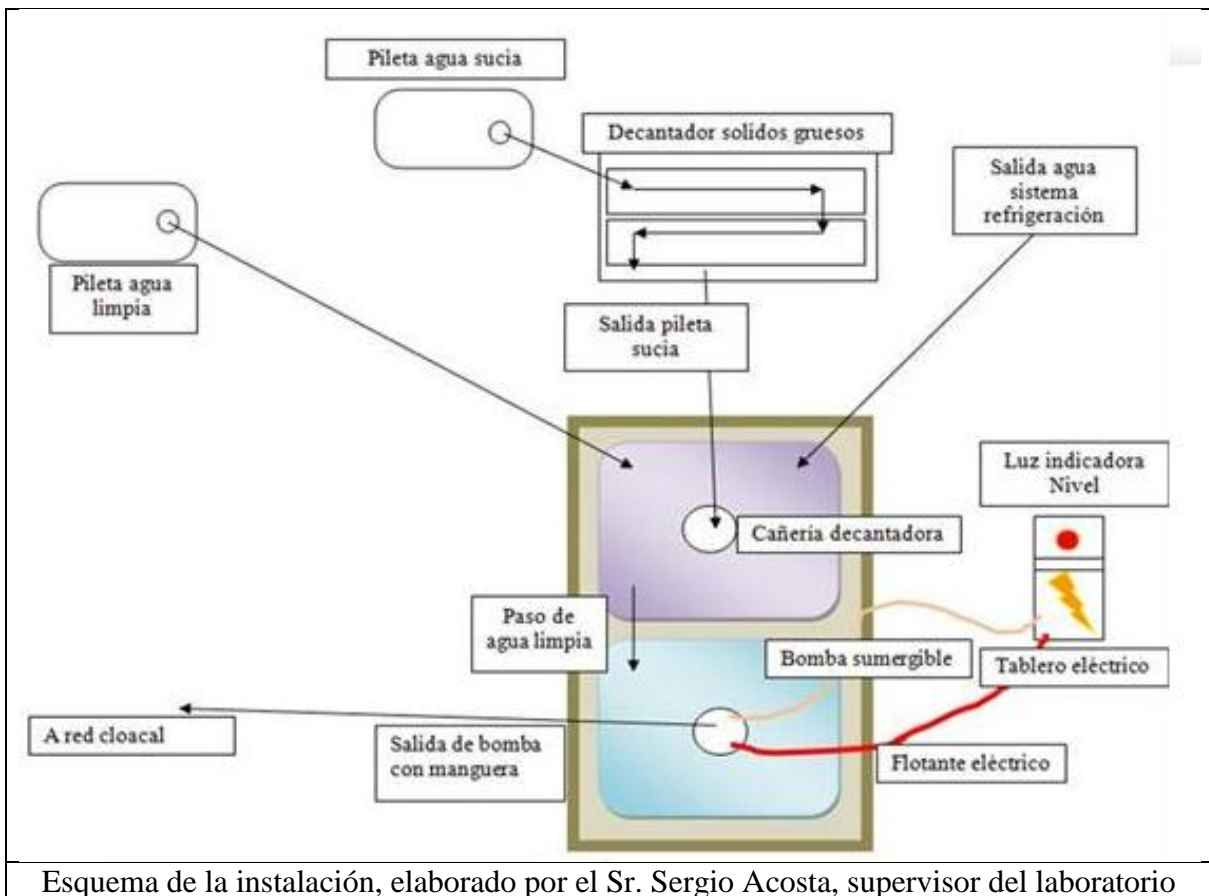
Pileta agua sucia

Decantador solídos gruesos

Salida agua sistema refrigeración

Pileta agua limpia

Salida pileta sucia

Luz indicadora Nivel

Cañería decantadora

Paso de agua limpia

Bomba sumergible

Tablero eléctrico

A red cloacal

Salida de bomba con manguera

Flotante eléctrico

Esquema de la instalación, elaborado por el Sr. Sergio Acosta, supervisor del laboratorio